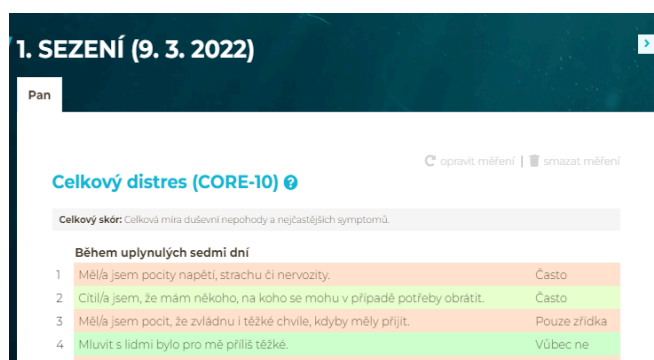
1. SEZENÍ (9. 3. 2022)

Pan

opravit měření | smazat měření

Celkový distres (CORE-10)

Celkový skór: Celková míra duševní nepohody a nejčastějších symptomů.

| | Během uplynulých sedmi dní | |
|---|---|---|
| 1 | Měl/a jsem pocity napětí, strachu či nervozity. | Často |
| 2 | Cítil/a jsem, že mám někoho, na koho se mohu v případě potřeby obrátit. | Často |
| 3 | Měl/a jsem pocit, že zvládnu i těžké chvíle, kdyby měly přijít. | Pouze zřídka |
| 4 | Mluvit s lidmi bylo pro mě příliš těžké. | Vůbec ne |